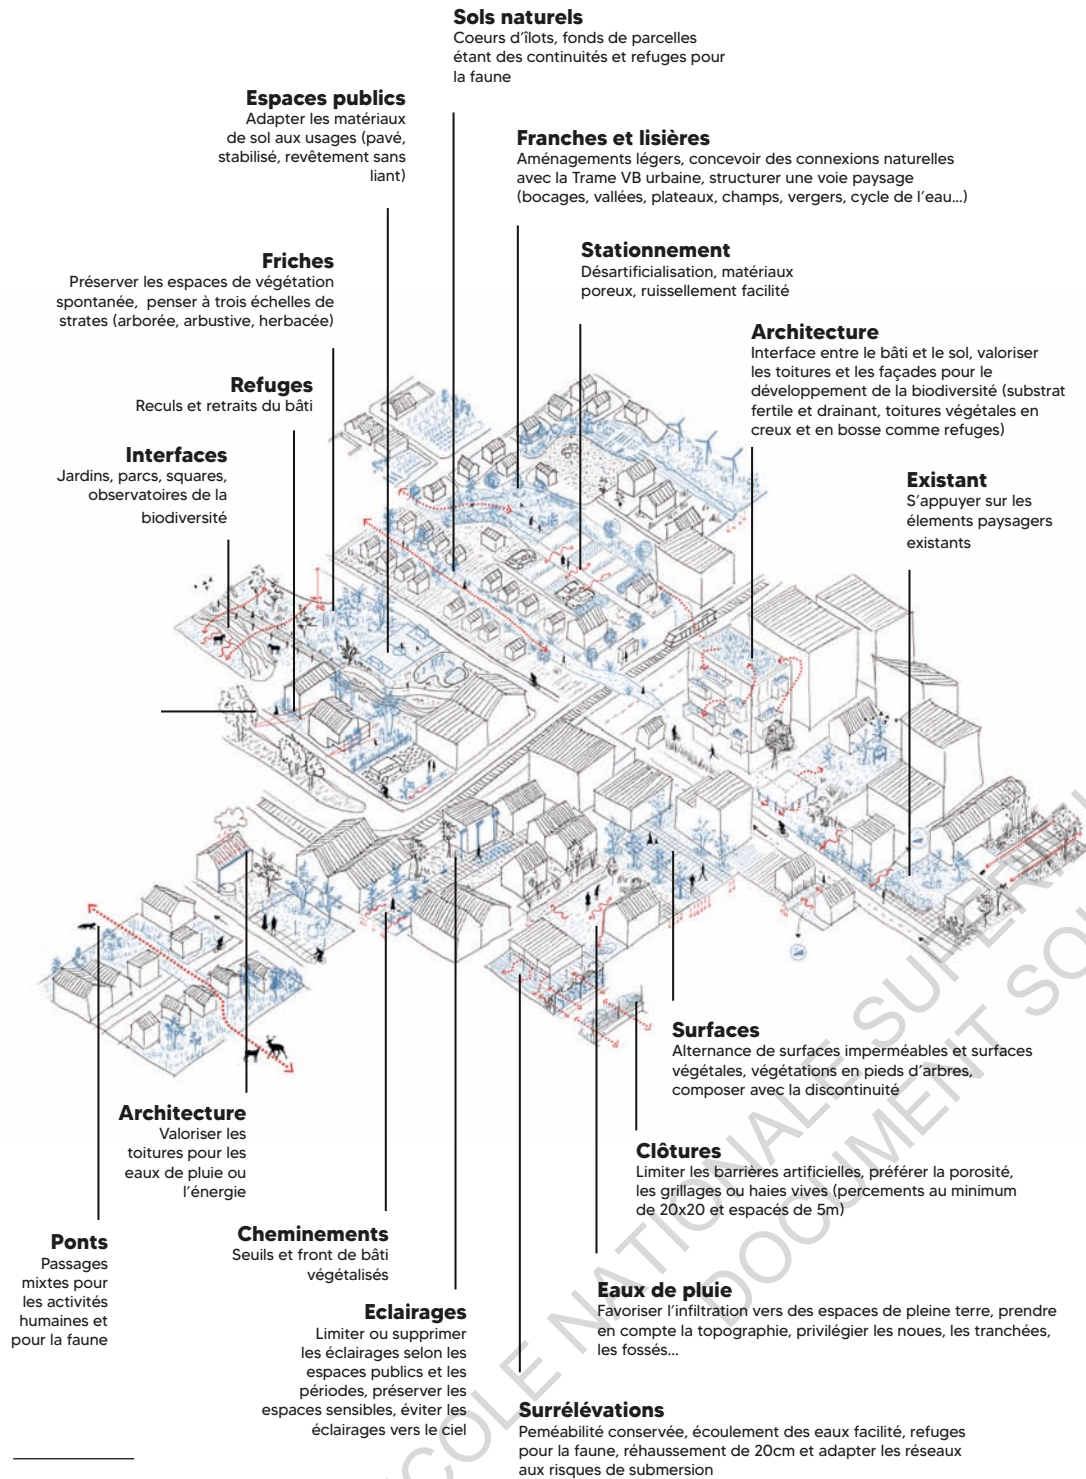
Sols naturels
Coeurs d'îlots, fonds de parcelles étant des continuités et refuges pour la faune

Espaces publics
Adapter les matériaux de sol aux usages (pavé, stabilisé, revêtement sans liant)

Franches et lisières
Aménagements légers, concevoir des connexions naturelles avec la Trame VB urbaine, structurer une voie paysage (bocages, vallées, plateaux, champs, vergers, cycle de l'eau...)

Friches
Préserver les espaces de végétation spontanée, penser à trois échelles de strates (arborée, arbustive, herbacée)

Stationnement
Désartificialisation, matériaux poreux, ruissellement facilité

Architecture
Interface entre le bâti et le sol, valoriser les toitures et les façades pour le développement de la biodiversité (substrat fertile et drainant, toitures végétales en creux et en bosse comme refuges)

Refuges
Reculs et retraits du bâti

Interfaces
Jardins, parcs, squares, observatoires de la biodiversité

Existant
S'appuyer sur les élements paysagers existants

Surfaces
Alternance de surfaces imperméables et surfaces végétales, végétations en pieds d'arbres, composer avec la discontinuité

Architecture
Valoriser les toitures pour les eaux de pluie ou l'énergie

Clôtures
Limiter les barrières artificielles, préférer la porosité, les grillages ou haies vives (percements au minimum de 20x20 et espacés de 5m)

Ponts
Passages mixtes pour les activités humaines et pour la faune

Cheminements
Seuils et front de bâti végétalisés

Eaux de pluie
Favoriser l'infiltration vers des espaces de pleine terre, prendre en compte la topographie, privilégier les noues, les tranchées, les fossés...

Eclairages
Limiter ou supprimer les éclairages selon les espaces publics et les périodes, préserver les espaces sensibles, éviter les éclairages vers le ciel

Surrélévations
Pemé­abilité conservée, écoulement des eaux facilité, refuges pour la faune, réhaussement de 20cm et adapter les réseaux aux risques de submersion

ÉCOLE NATIONALE SUPÉRIEURE
DOCUMENT SO